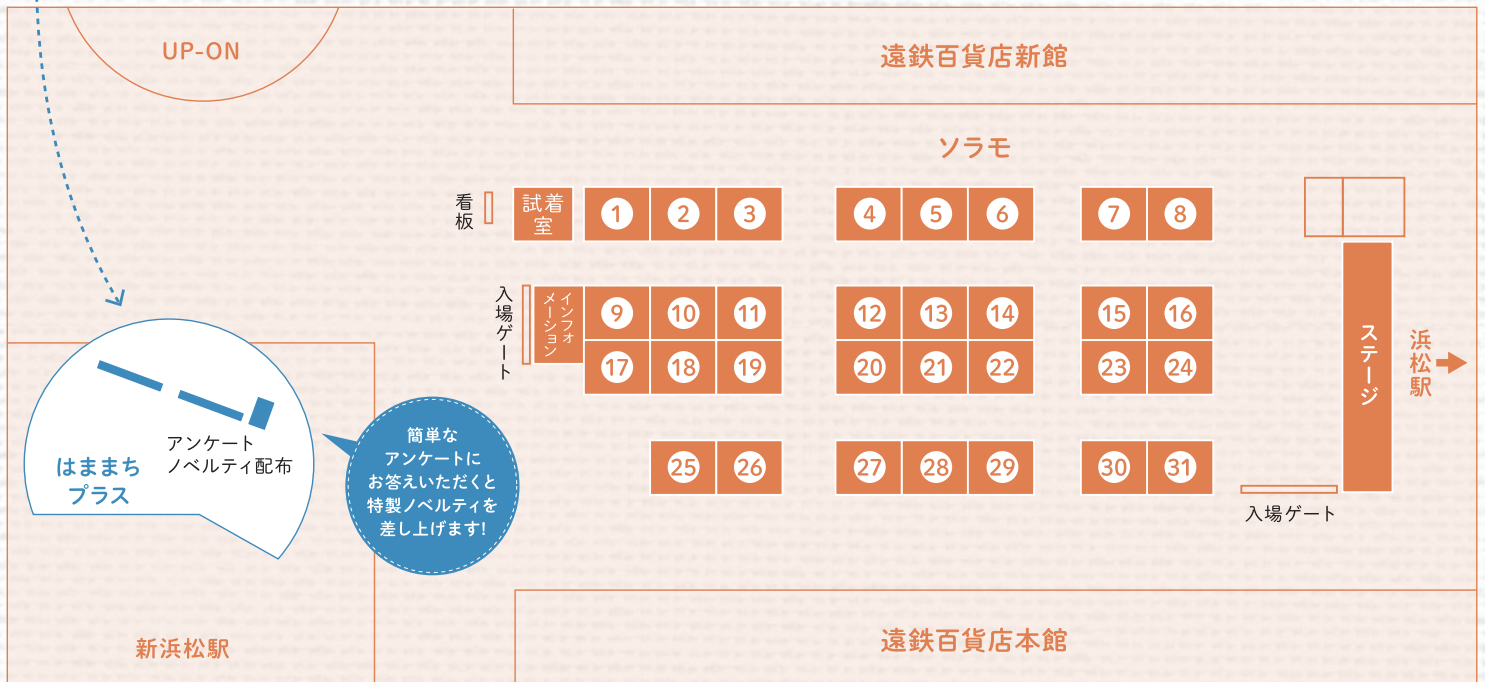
UP-ON

遠鉄百貨店新館

ソラモ

看板

試着室

1 2 3 4 5 6 7 8

入場ゲート

インフォメーション

9 10 11 12 13 14 15 16

17 18 19 20 21 22 23 24

25 26 27 28 29 30 31

ステージ

浜松駅

入場ゲート

はままちプラス

アンケートノベルティ配布

簡単なアンケートにお答えいただくと特製ノベルティを差し上げます!

新浜松駅

遠鉄百貨店本館